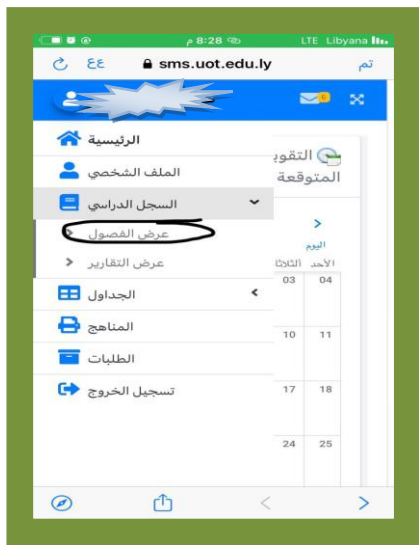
8:28 م LTE Libyana
ع ع sms.uot.edu.ly تم

الرئيسية
الملف الشخصي
السجل الدراسي
عرض الفصول
عرض التقارير
الجداول
المناهج
الطلبات
تسجيل الخروج

التقو
المتوقعة
>
اليوم
الأحد الثلاثا
04 03
11 10
18 17
25 24